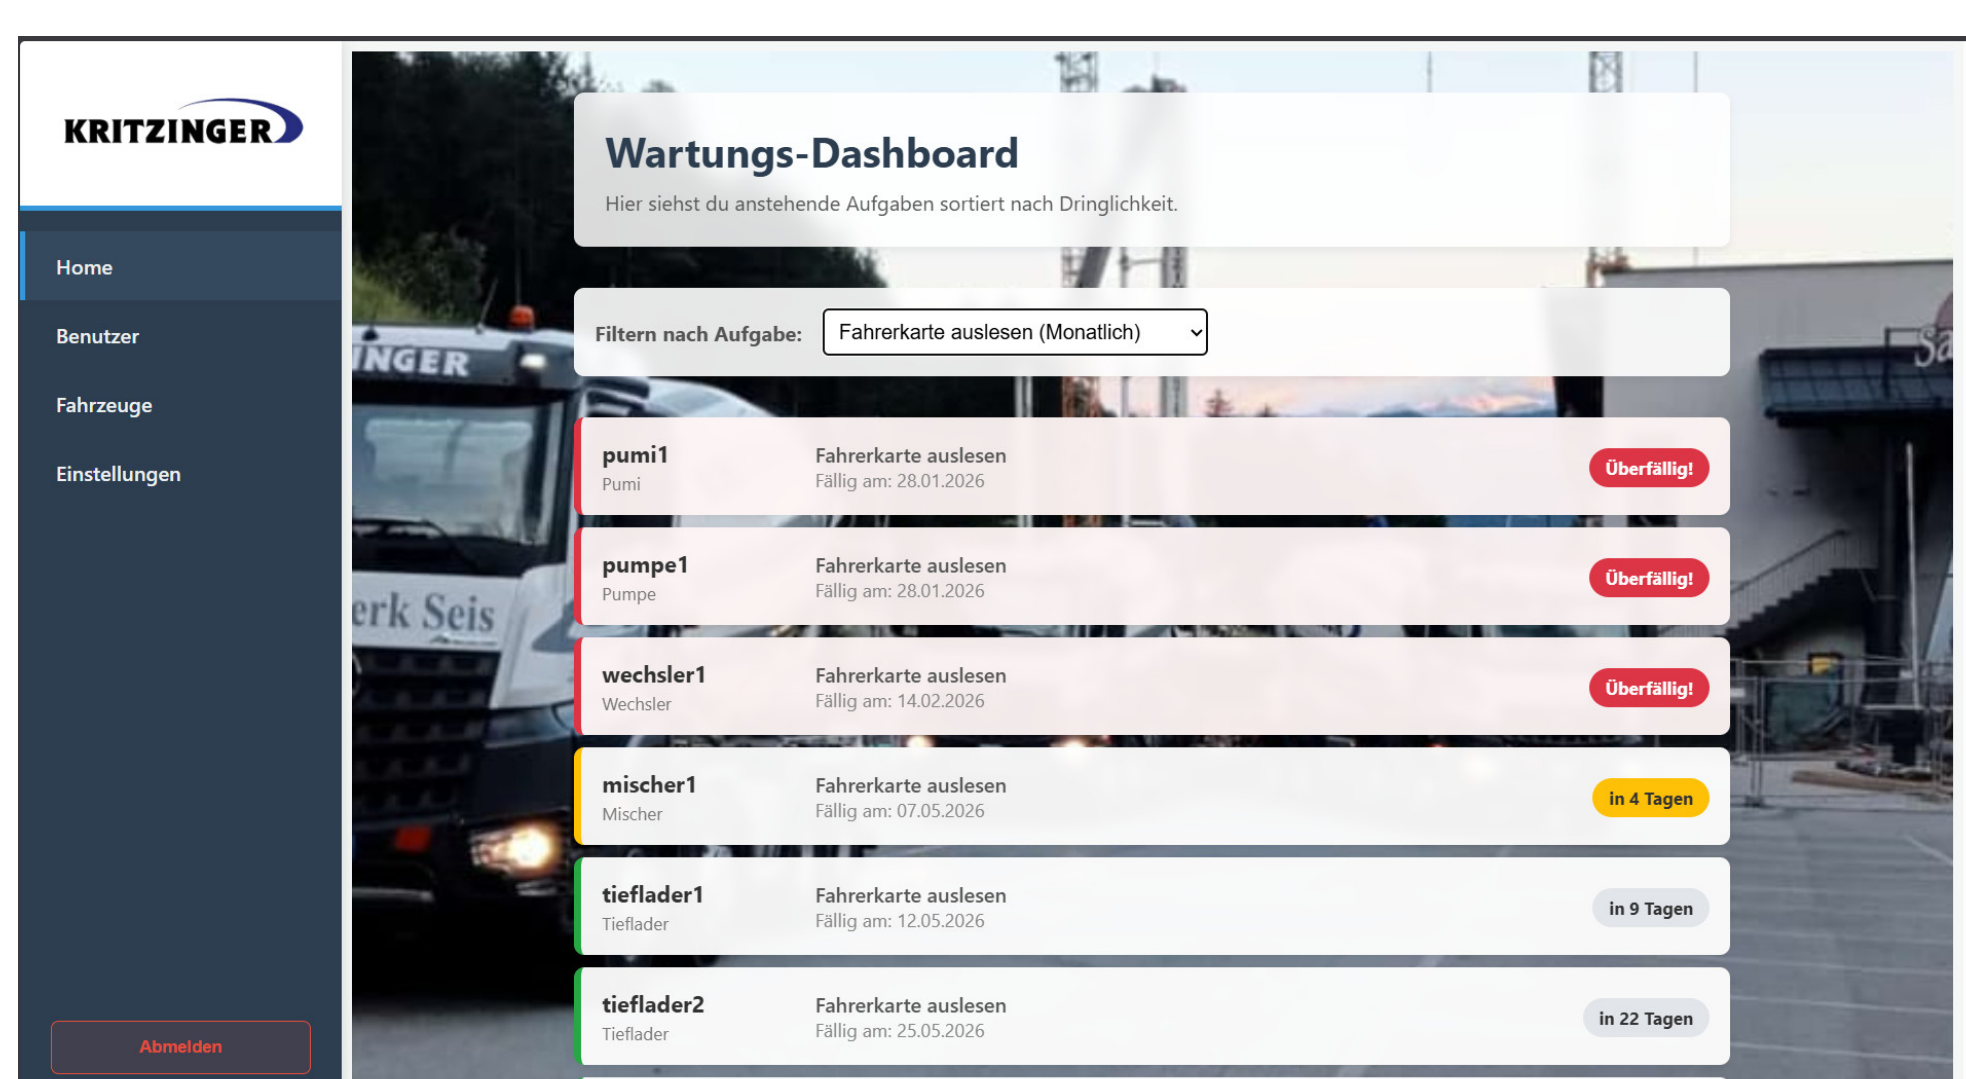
KRITZINGER

Home

Benutzer

Fahrzeuge

Einstellungen

Abmelden

Wartungs-Dashboard

Hier siehst du anstehende Aufgaben sortiert nach Dringlichkeit.

Filtern nach Aufgabe: Fahrerkarte auslesen (Monatlich)

pumi1
Pumi
Fahrerkarte auslesen
Fällig am: 28.01.2026
Überfällig!

pumpe1
Pumpe
Fahrerkarte auslesen
Fällig am: 28.01.2026
Überfällig!

wechsler1
Wechsler
Fahrerkarte auslesen
Fällig am: 14.02.2026
Überfällig!

mischer1
Mischer
Fahrerkarte auslesen
Fällig am: 07.05.2026
in 4 Tagen

tieflader1
Tieflader
Fahrerkarte auslesen
Fällig am: 12.05.2026
in 9 Tagen

tieflader2
Tieflader
Fahrerkarte auslesen
Fällig am: 25.05.2026
in 22 Tagen